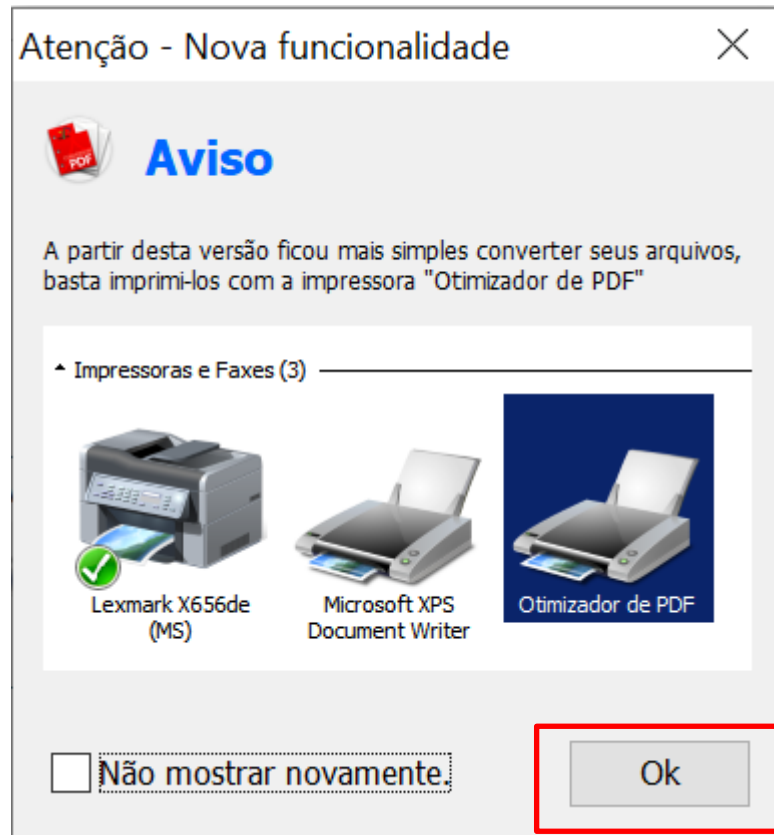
Atenção - Nova funcionalidade

PDF

Aviso

A partir desta versão ficou mais simples converter seus arquivos, basta imprimi-los com a impressora "Otimizador de PDF"

Impressoras e Faxes (3)

Lexmark X656de (MS)

Microsoft XPS Document Writer

Otimizador de PDF

Não mostrar novamente.

Ok